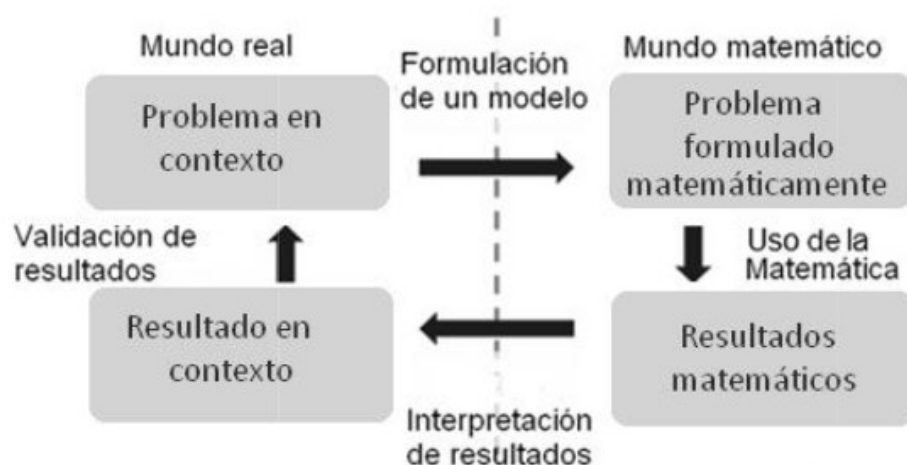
Mundo real

Formulación de un modelo

Mundo matemático

Problema en contexto

Problema formulado matemáticamente

Validación de resultados

Uso de la Matemática

Resultado en contexto

Resultados matemáticos

Interpretación de resultados